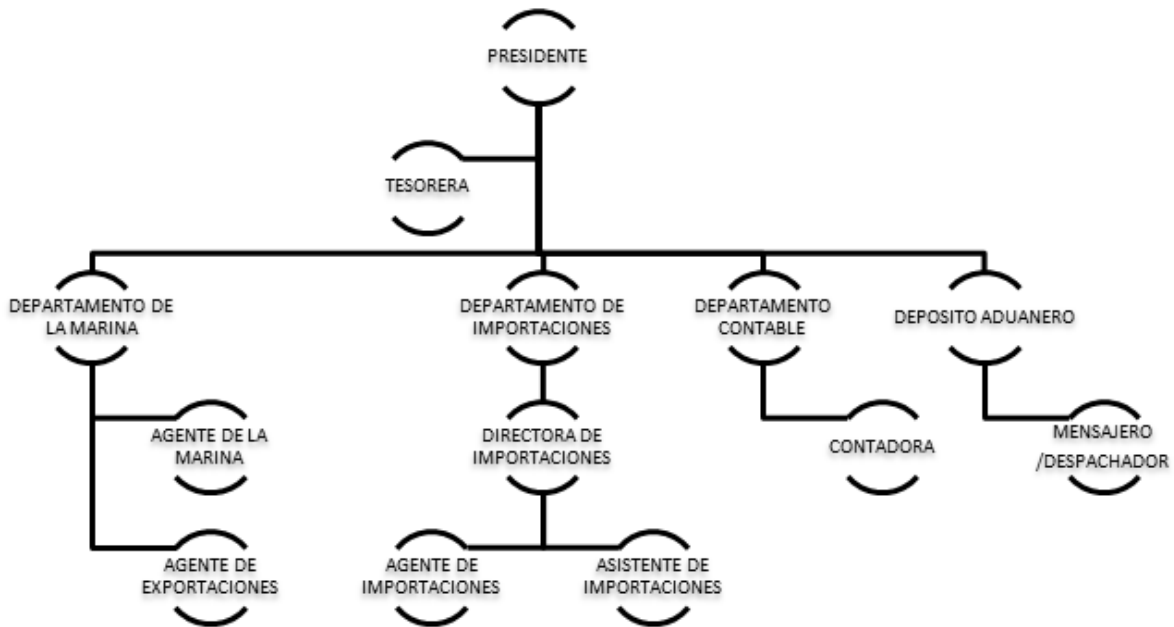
PRESIDENTE

TESORERA

DEPARTAMENTO DE LA MARINA

DEPARTAMENTO DE IMPORTACIONES

DEPARTAMENTO CONTABLE

DEPOSITO ADUANERO

AGENTE DE LA MARINA

DIRECTORA DE IMPORTACIONES

CONTADORA

MENSAJERO /DESPACHADOR

AGENTE DE EXPORTACIONES

AGENTE DE IMPORTACIONES

ASISTENTE DE IMPORTACIONES